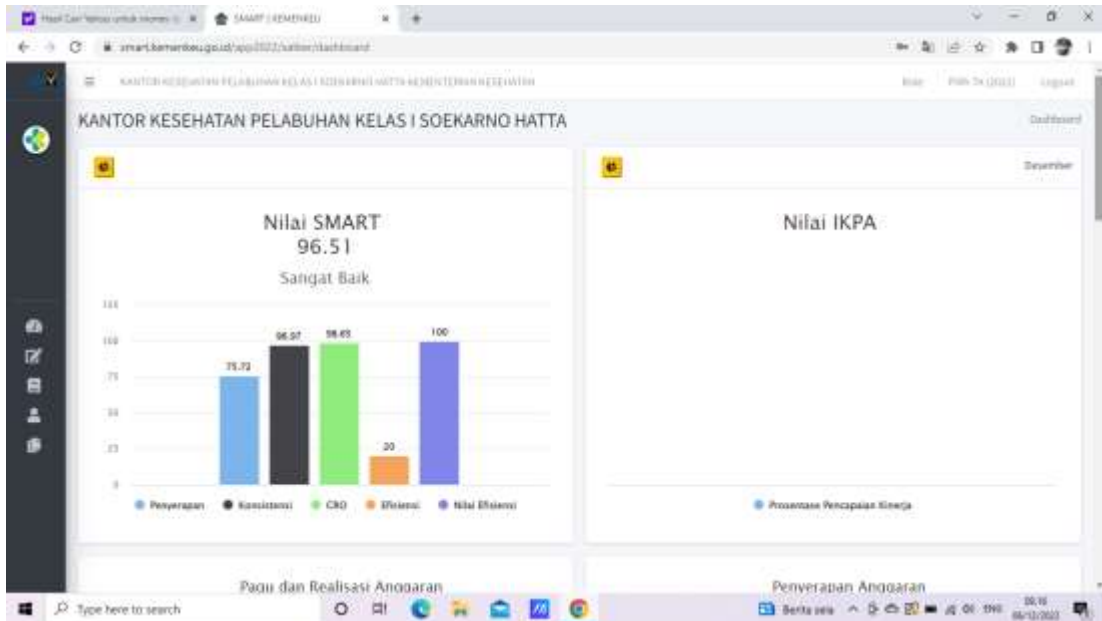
Hasil Cari Yahoo untuk kromes | SMART | KEMENKEU

smart.kemenkeu.go.id/app2022/satker/dashboard

KANTOR KESEHATAN PELABUHAN KELAS I SOEKARNO HATTA KEMENTERIAN KESEHATAN

Role PWA TA (2022) Logout

KANTOR KESEHATAN PELABUHAN KELAS I SOEKARNO HATTA

Dashboard

Nilai SMART
96.51
Sangat Baik

125
100
75
50
25
0

75.72
96.97
98.65
20
100

Penyerapan
Konsistensi
CRO
Efisiensi
Nilai Efisiensi

Desember

Nilai IKPA

Prosentase Pencapaian Kinerja

Pagu dan Realisasi Anggaran

Penyerapan Anggaran

Type here to search

Berita seia

09.16
06/12/2022